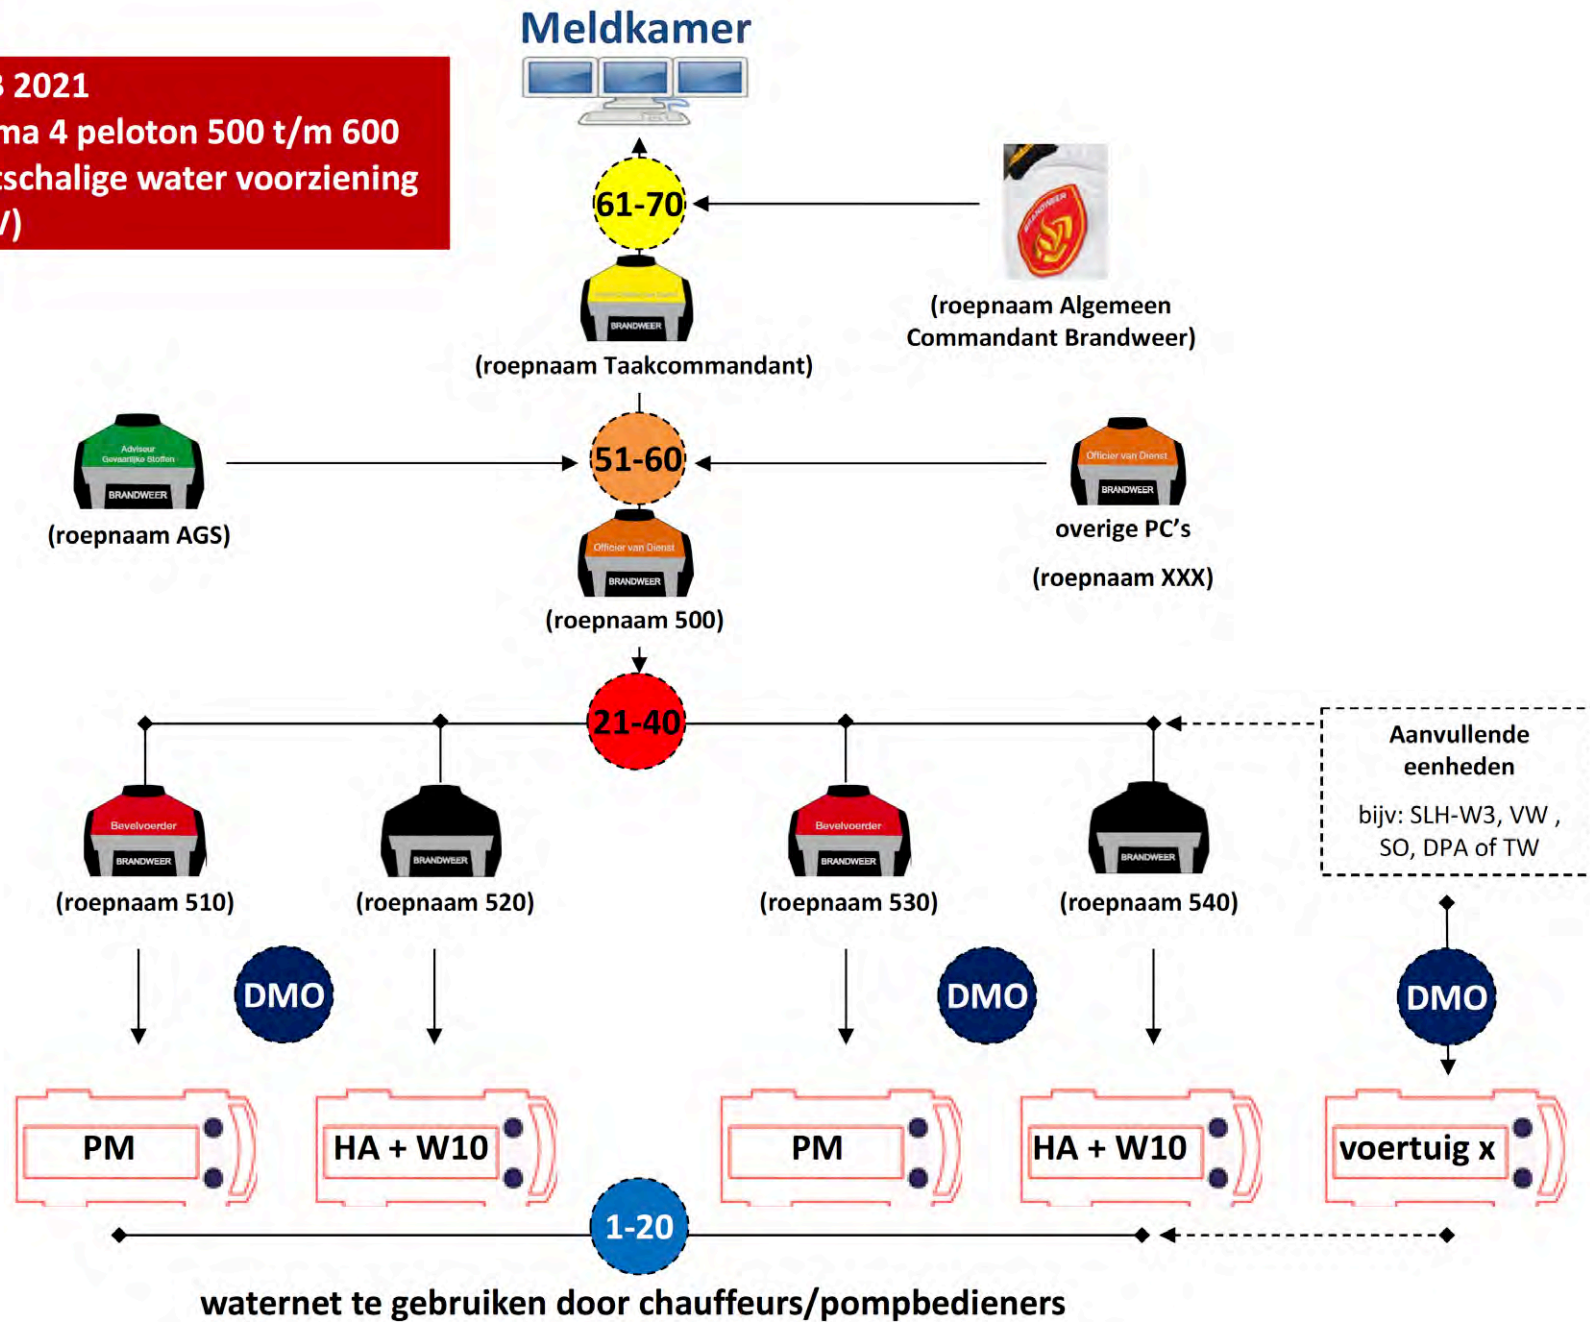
3 2021
ma 4 peloton 500 t/m 600
tschalige water voorziening
V)

Meldkamer

61-70

BRANDWEER

(roepnaam Taakcommandant)

(roepnaam Algemeen Commandant Brandweer)

Adviseur Gevaarlijke Stoffen
BRANDWEER
(roepnaam AGS)

51-60

Officier van Dienst
BRANDWEER
(roepnaam 500)

Officier van Dienst
BRANDWEER
overige PC's
(roepnaam XXX)

21-40

Aanvullende eenheden
bijv: SLH-W3, VW , SO, DPA of TW

Bevelvoerder
BRANDWEER
(roepnaam 510)

BRANDWEER
(roepnaam 520)

Bevelvoerder
BRANDWEER
(roepnaam 530)

BRANDWEER
(roepnaam 540)

DMO
DMO
DMO

PM
HA + W10
PM
HA + W10
voertuig x

1-20

waternet te gebruiken door chauffeurs/pompbedieners